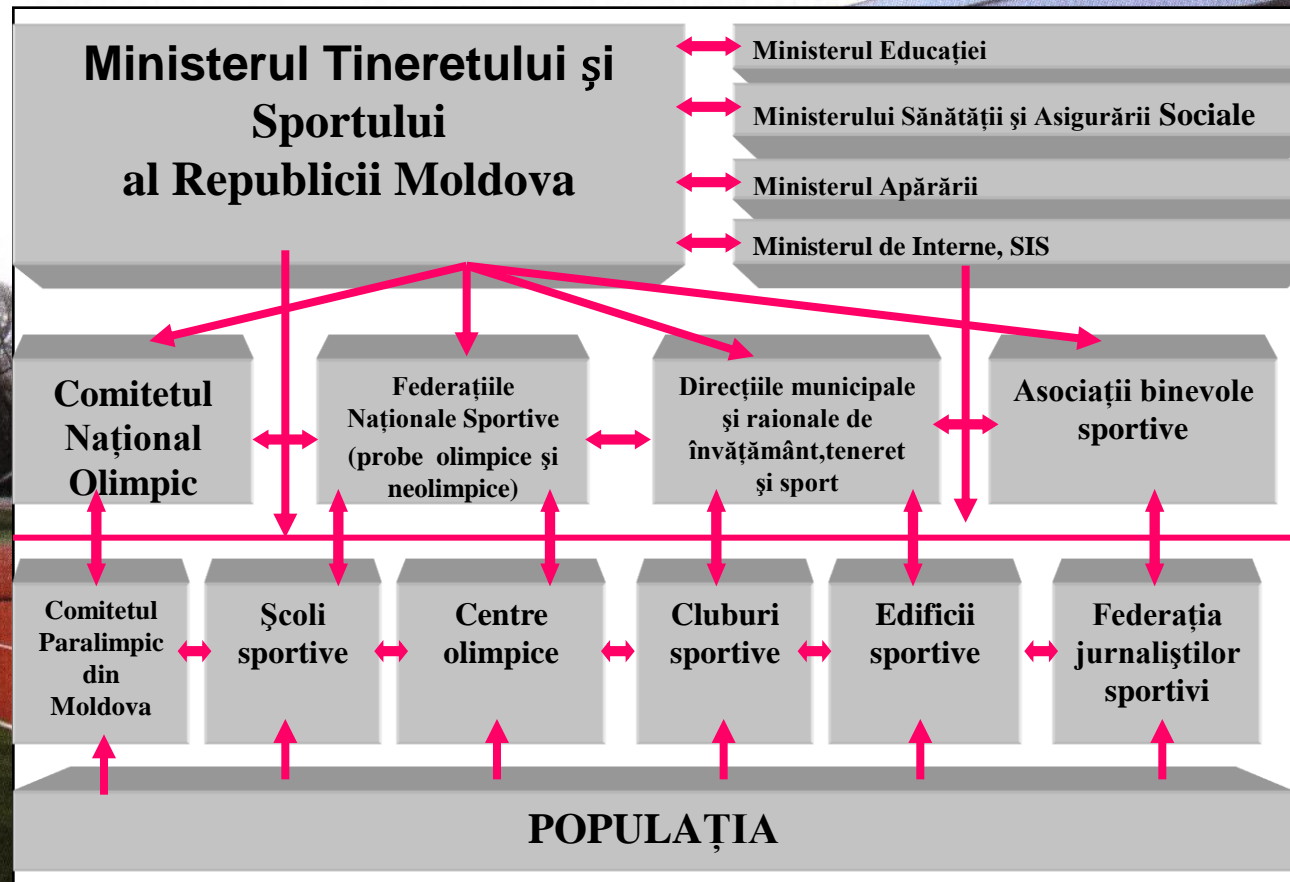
Ministerul Tineretului şi Sportului al Republicii Moldova

Ministerul Educației

Ministerului Sănătății şi Asigurării Sociale

Ministerul Apărării

Ministerul de Interne, SIS

Comitetul Național Olimpic

Federațiile Naționale Sportive (probe olimpice şi neolimpice)

Direcțiile municipale şi raionale de învățământ,teneret şi sport

Asociații binevole sportive

Comitetul Paralimpic din Moldova

Şcoli sportive

Centre olimpice

Cluburi sportive

Edificii sportive

Federația jurnaliştilor sportivi

POPULAȚIA